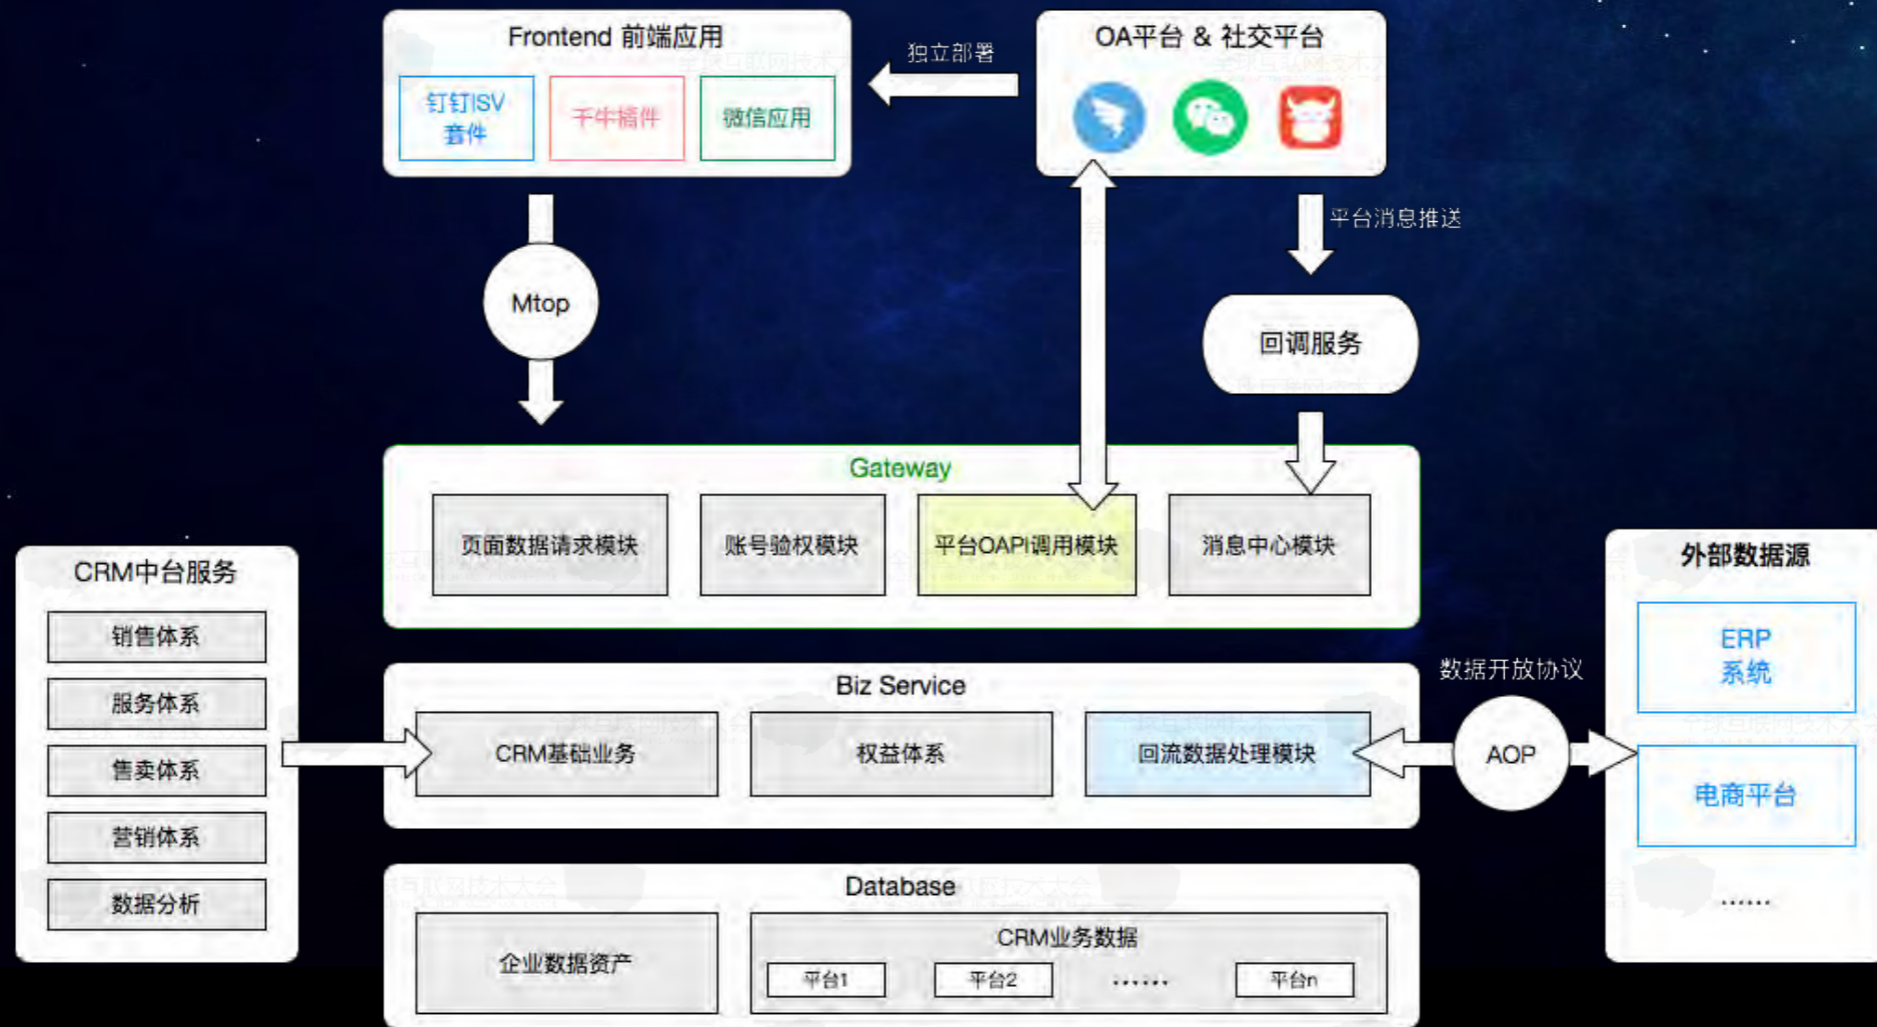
Frontend 前端应用

钉钉ISV 套件

千牛插件

微信应用

独立部署

OA平台 & 社交平台

平台消息推送

Mtop

回调服务

Gateway

页面数据请求模块

账号验权模块

平台OAPI调用模块

消息中心模块

CRM中台服务

销售体系

服务体系

售卖体系

营销体系

数据分析

Biz Service

CRM基础业务

权益体系

回流数据处理模块

数据开放协议

AOP

外部数据源

ERP 系统

电商平台

......

Database

企业数据资产

CRM业务数据

平台1

平台2

......

平台n